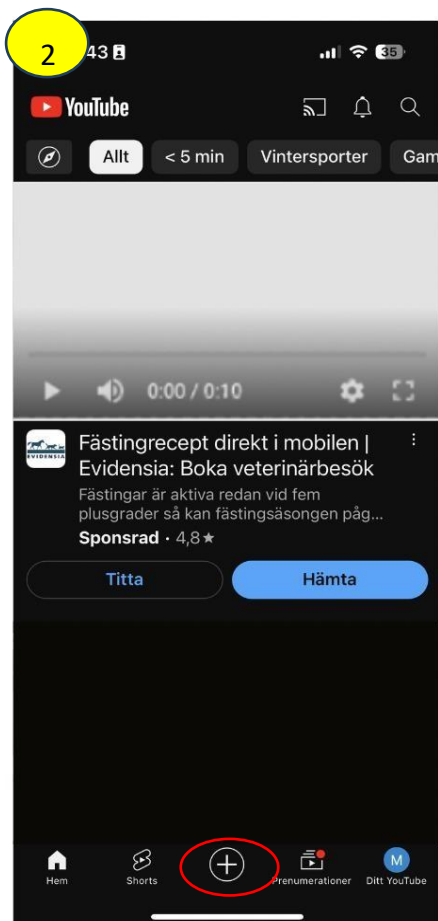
2

43

35

YouTube

Allt

< 5 min

Vintersporter

Gam

0:00 / 0:10

EVIDENSIA

Fästingrecept direkt i mobilen | Evidensia: Boka veterinärbesök

Fästingar är aktiva redan vid fem plusgrader så kan fästingsäsongen påg...

Sponsrad · 4,8 ★

Titta

Hämta

Hem

Shorts

Prenumerationer

M

Ditt YouTube